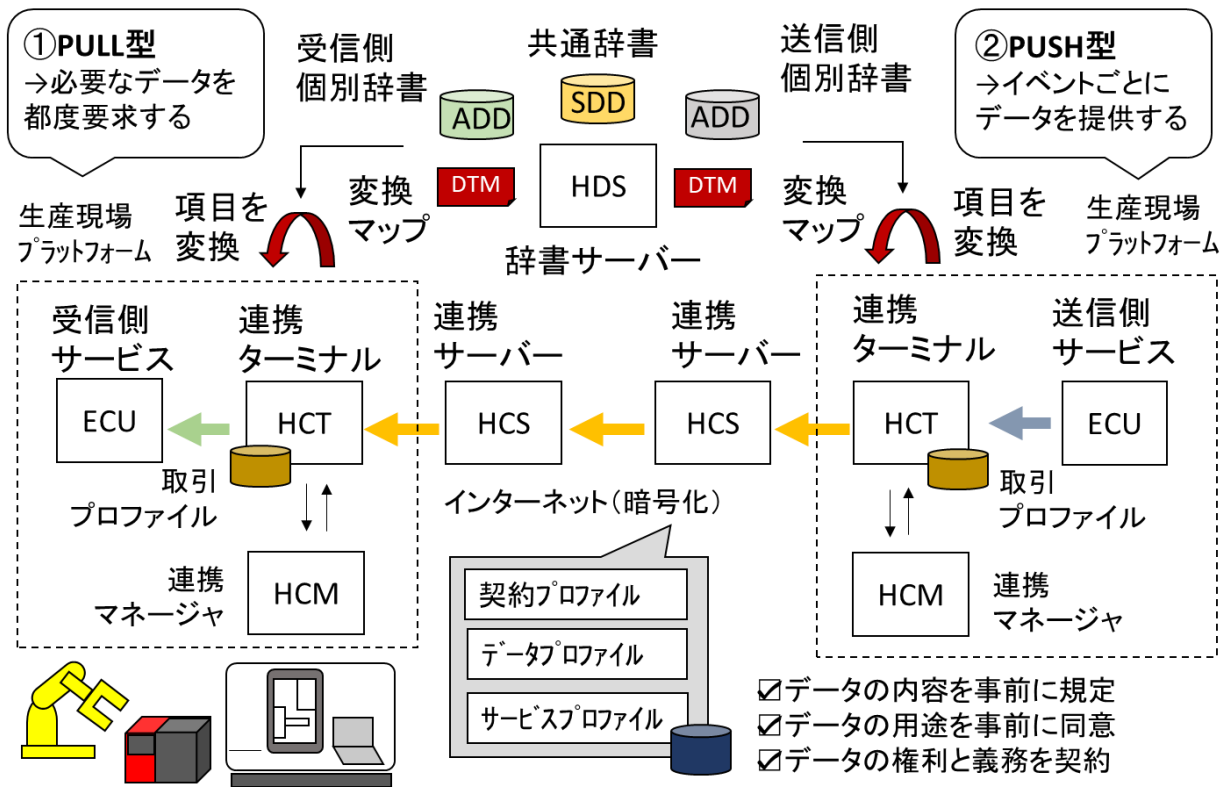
①PULL型
→必要なデータを都度要求する

受信側
個別辞書

共通辞書

送信側
個別辞書

②PUSH型
→イベントごとにデータを提供する

ADD

SDD

ADD

DTM

HDS

DTM

変換
マップ

変換
マップ

生産現場
プラットフォーム

項目を
変換

辞書サーバー

項目を
変換

生産現場
プラットフォーム

受信側
サービス

連携
ターミナル

連携
サーバー

連携
サーバー

連携
ターミナル

送信側
サービス

ECU

HCT

HCS

HCS

HCT

ECU

取引
プロファイル

インターネット（暗号化）

取引
プロファイル

連携
マネージャ

HCM

契約プロファイル

データプロファイル

サービスプロファイル

HCM

連携
マネージャ

☑データの内容を事前に規定
☑データの用途を事前に同意
☑データの権利と義務を契約